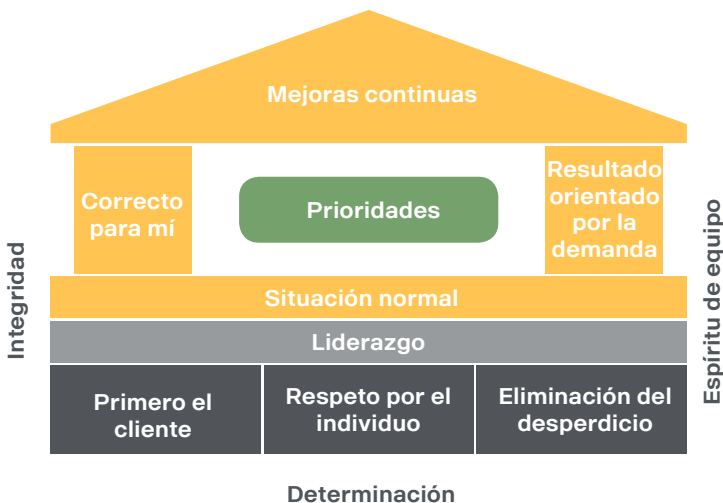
Mejoras continuas

Correcto para mí

Prioridades

Resultado orientado por la demanda

Integridad

Espíritu de equipo

Situación normal

Liderazgo

Primero el cliente

Respeto por el individuo

Eliminación del desperdicio

Determinación